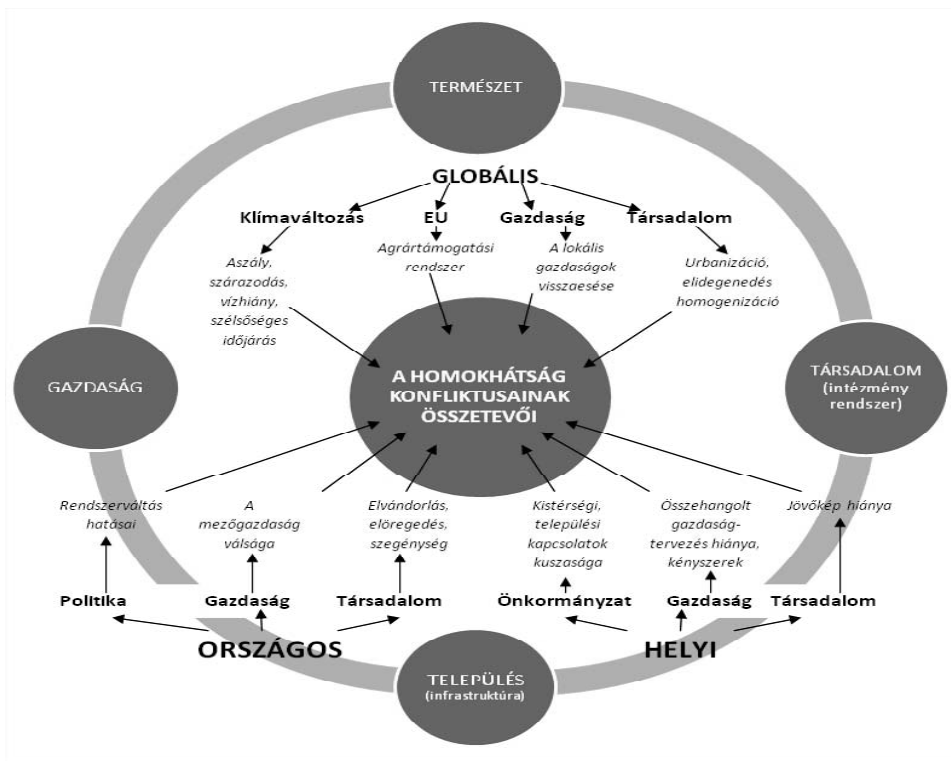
TERMÉSZET

GLOBÁLIS

Klímaváltozás

EU

Gazdaság

Társadalom

Aszály, szárazodás, vízhiány, szélsőséges időjárás

Agrártámogatási rendszer

A lokális gazdaságok visszaesése

Urbanizáció, elidegenedés homogenizáció

GAZDASÁG

A HOMOKHÁTSÁG KONFLIKTUSAINAK ÖSSZETEVŐI

TÁRSADALOM (intézmény rendszer)

Rendszerváltás hatásai

A mezőgazdaság válsága

Elvándorlás, elöregedés, szegénység

Kistérségi, települési kapcsolatok kuszasága

Összehangolt gazdaság-tervezés hiánya, kényszerek

Jövőkép hiánya

Politika

Gazdaság

Társadalom

Önkormányzat

Gazdaság

Társadalom

ORSZÁGOS

HELYI

TELEPÜLÉS (infrastruktúra)